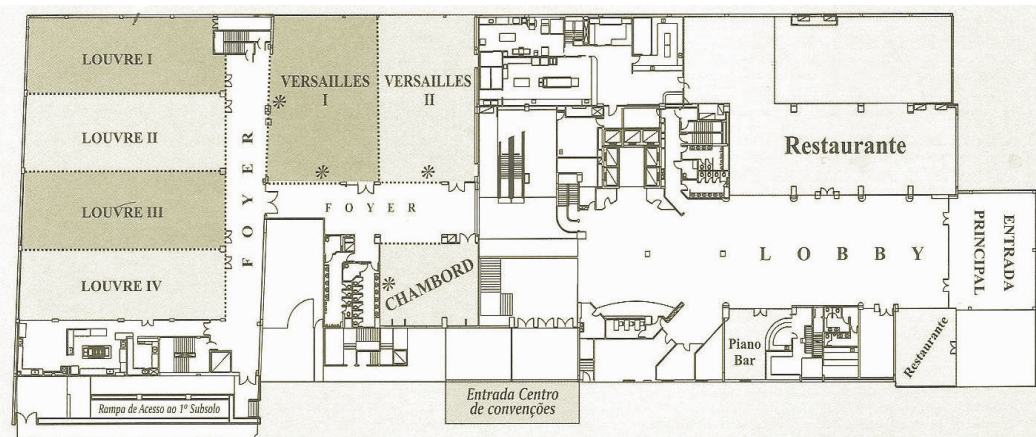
LOUVRE I

LOUVRE II

LOUVRE III

LOUVRE IV

FOYER

VERSAILLES I

VERSAILLES II

FOYER

CHAMBORD

Restaurante

LOBBY

ENTRADA PRINCIPAL

Piano Bar

Restaurante

Rampa de Acesso ao 1º Subsolo

Entrada Centro de convenções